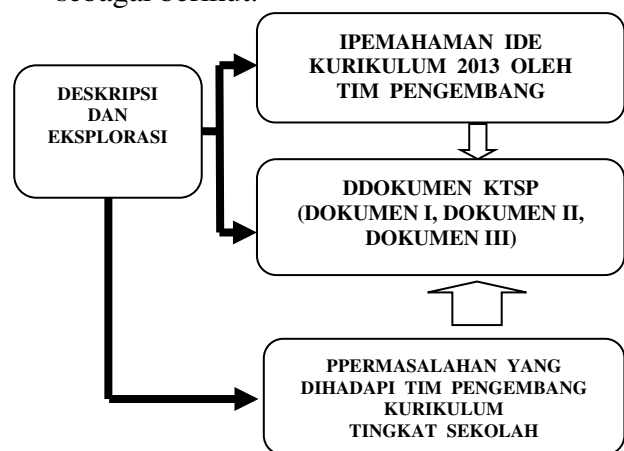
sebagai berikut:

DESKRIPSI DAN EKSPLORASI

IPEMAHAMAN IDE KURIKULUM 2013 OLEH TIM PENGEMBANG

DDOKUMEN KTSP (DOKUMEN I, DOKUMEN II, DOKUMEN III)

PPERMASALAHAN YANG DIHADAPI TIM PENGEMBANG KURIKULUM TINGKAT SEKOLAH